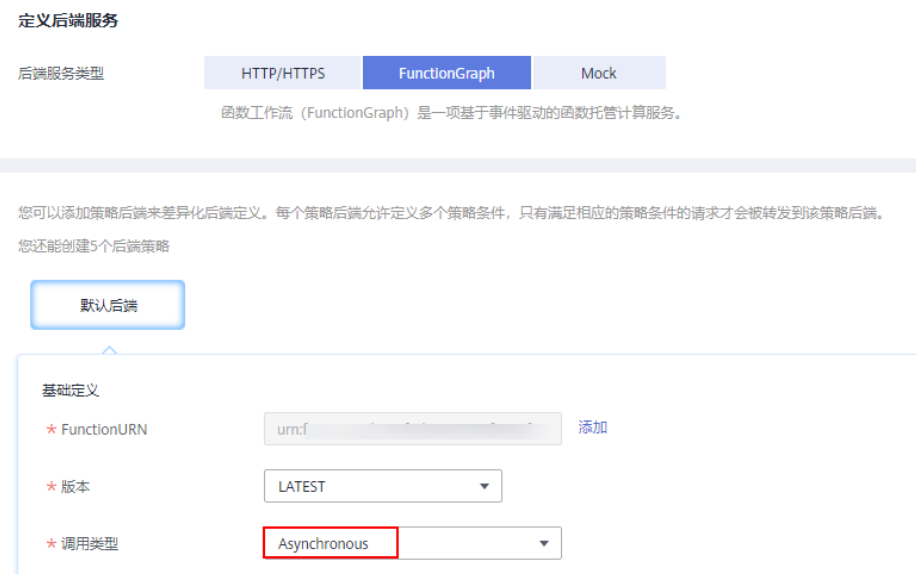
定义后端服务

后端服务类型

HTTP/HTTPS FunctionGraph Mock

函数工作流（FunctionGraph）是一项基于事件驱动的函数托管计算服务。

您可以添加策略后端来差异化后端定义。每个策略后端允许定义多个策略条件，只有满足相应的策略条件的请求才会被转发到该策略后端。

您还能创建5个后端策略

默认后端

基础定义

* FunctionURN urn:f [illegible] 添加

* 版本 LATEST

* 调用类型 Asynchronous